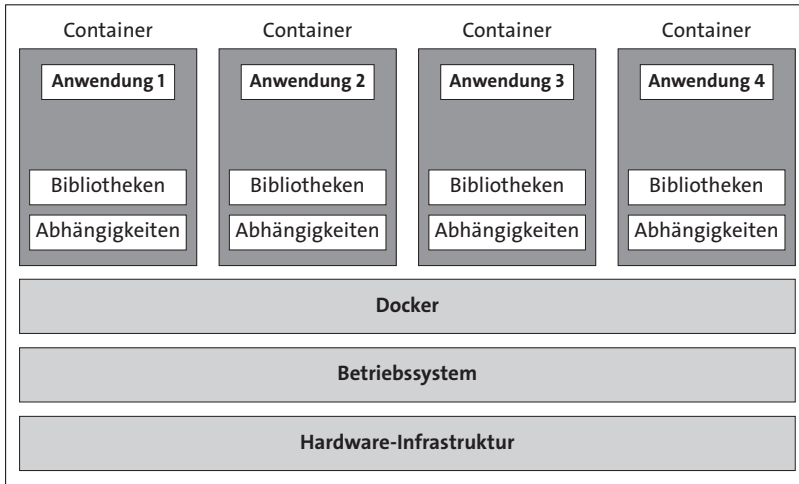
Container

Anwendung 1

Bibliotheken

Abhängigkeiten

Container

Anwendung 2

Bibliotheken

Abhängigkeiten

Container

Anwendung 3

Bibliotheken

Abhängigkeiten

Container

Anwendung 4

Bibliotheken

Abhängigkeiten

Docker

Betriebssystem

Hardware-Infrastruktur